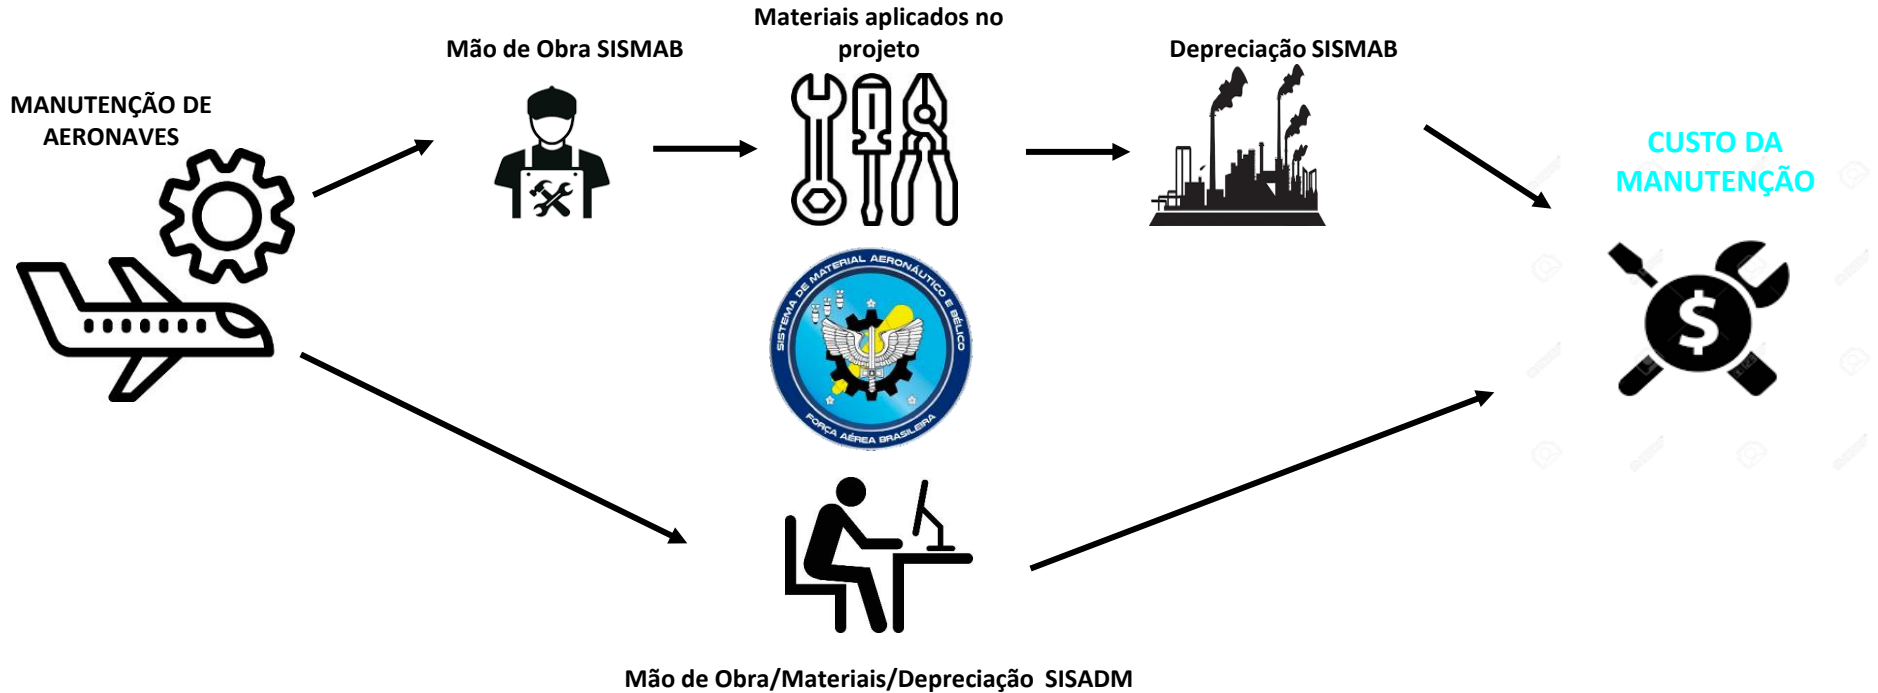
Materiais aplicados no projeto

Mão de Obra SISMAB

Depreciação SISMAB

MANUTENÇÃO DE AERONAVES

CUSTO DA MANUTENÇÃO

SISTEMA DE MATERIAL AERONÁUTICO E BÉLICO

FORÇA AÉREA BRASILEIRA

Mão de Obra/Materiais/Depreciação SISADM